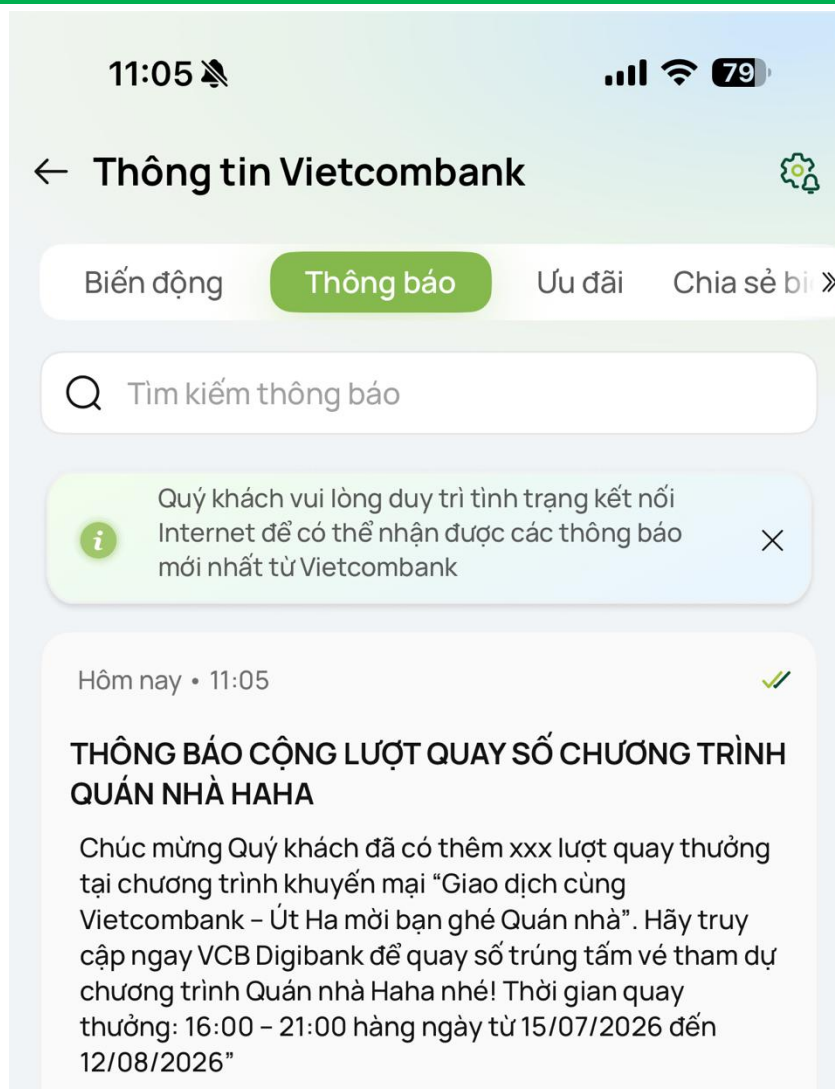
11:05

79

← Thông tin Vietcombank

Biến động Thông báo Ưu đãi Chia sẻ bi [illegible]

Tìm kiếm thông báo

Quý khách vui lòng duy trì tình trạng kết nối Internet để có thể nhận được các thông báo mới nhất từ Vietcombank

Hôm nay • 11:05

THÔNG BÁO CỘNG LƯỢT QUAY SỐ CHƯƠNG TRÌNH QUÁN NHÀ HAHA

Chúc mừng Quý khách đã có thêm xxx lượt quay thưởng tại chương trình khuyến mại “Giao dịch cùng Vietcombank – Út Ha mời bạn ghé Quán nhà”. Hãy truy cập ngay VCB Digibank để quay số trúng tấm vé tham dự chương trình Quán nhà Haha nhé! Thời gian quay thưởng: 16:00 – 21:00 hàng ngày từ 15/07/2026 đến 12/08/2026”